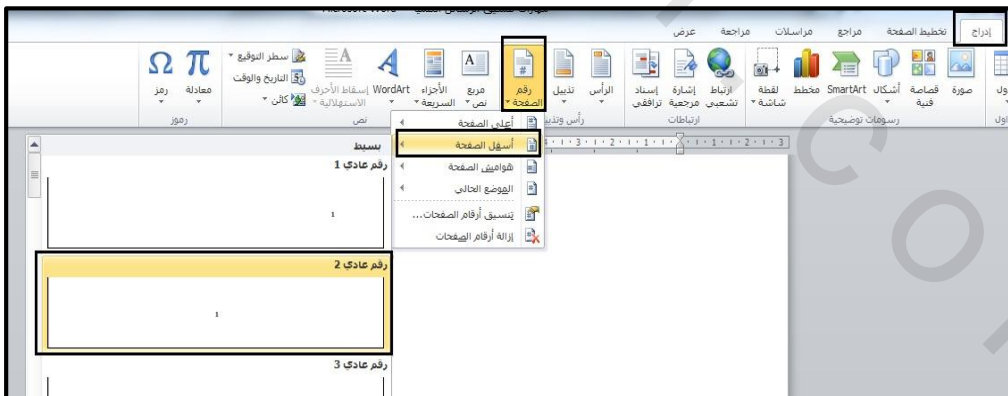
إدراج تخطيط الصفحة مراجع مراسلات مراجعة عرض

صورة قصاصة فنية أشكال SmartArt مخطط لقطة شاشة
رسومات توضيحية

ارتباط تشعبي إشارة مرجعية إسناد ترافقي
ارتباطات

الرأس تذييل رقم الصفحة
رأس وتذييل

مربع نص الأجزاء السريعة WordArt إسقاط الأحرف الاستهلالية سطر التوقيع التاريخ والوقت كائن
نص

معادلة رمز
رموز

أعلى الصفحة
أسفل الصفحة
هوامش الصفحة
الموضع الحالي
تنسيق أرقام الصفحات...
إزالة أرقام الصفحات

بسيط
رقم عادي 1
1
رقم عادي 2
1
رقم عادي 3